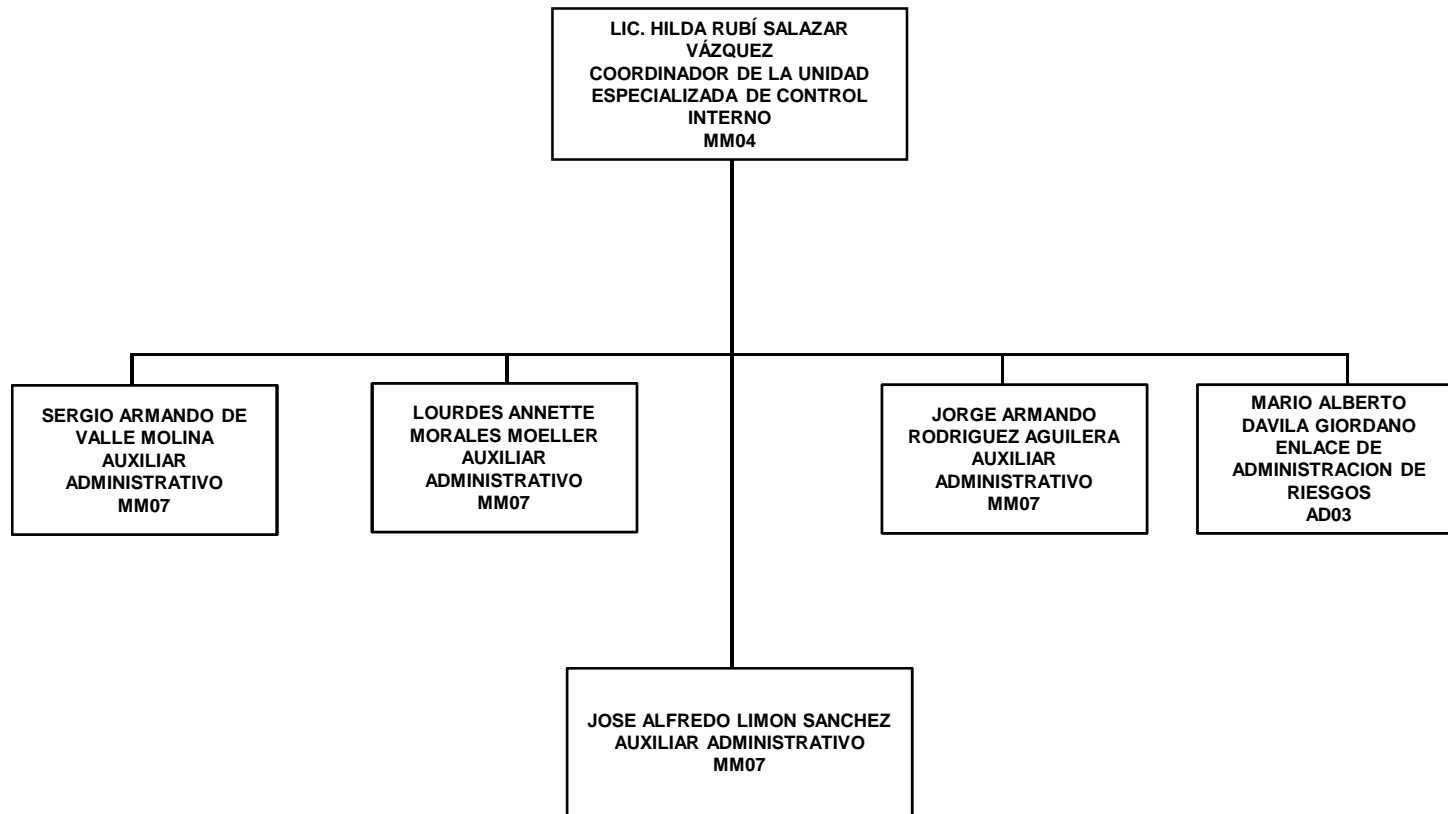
LIC. HILDA RUBÍ SALAZAR VÁZQUEZ
COORDINADOR DE LA UNIDAD ESPECIALIZADA DE CONTROL INTERNO
MM04

SERGIO ARMANDO DE VALLE MOLINA
AUXILIAR ADMINISTRATIVO
MM07

LOURDES ANNETTE MORALES MOELLER
AUXILIAR ADMINISTRATIVO
MM07

JORGE ARMANDO RODRIGUEZ AGUILERA
AUXILIAR ADMINISTRATIVO
MM07

MARIO ALBERTO DAVILA GIORDANO
ENLACE DE ADMINISTRACION DE RIESGOS
AD03

JOSE ALFREDO LIMON SANCHEZ
AUXILIAR ADMINISTRATIVO
MM07